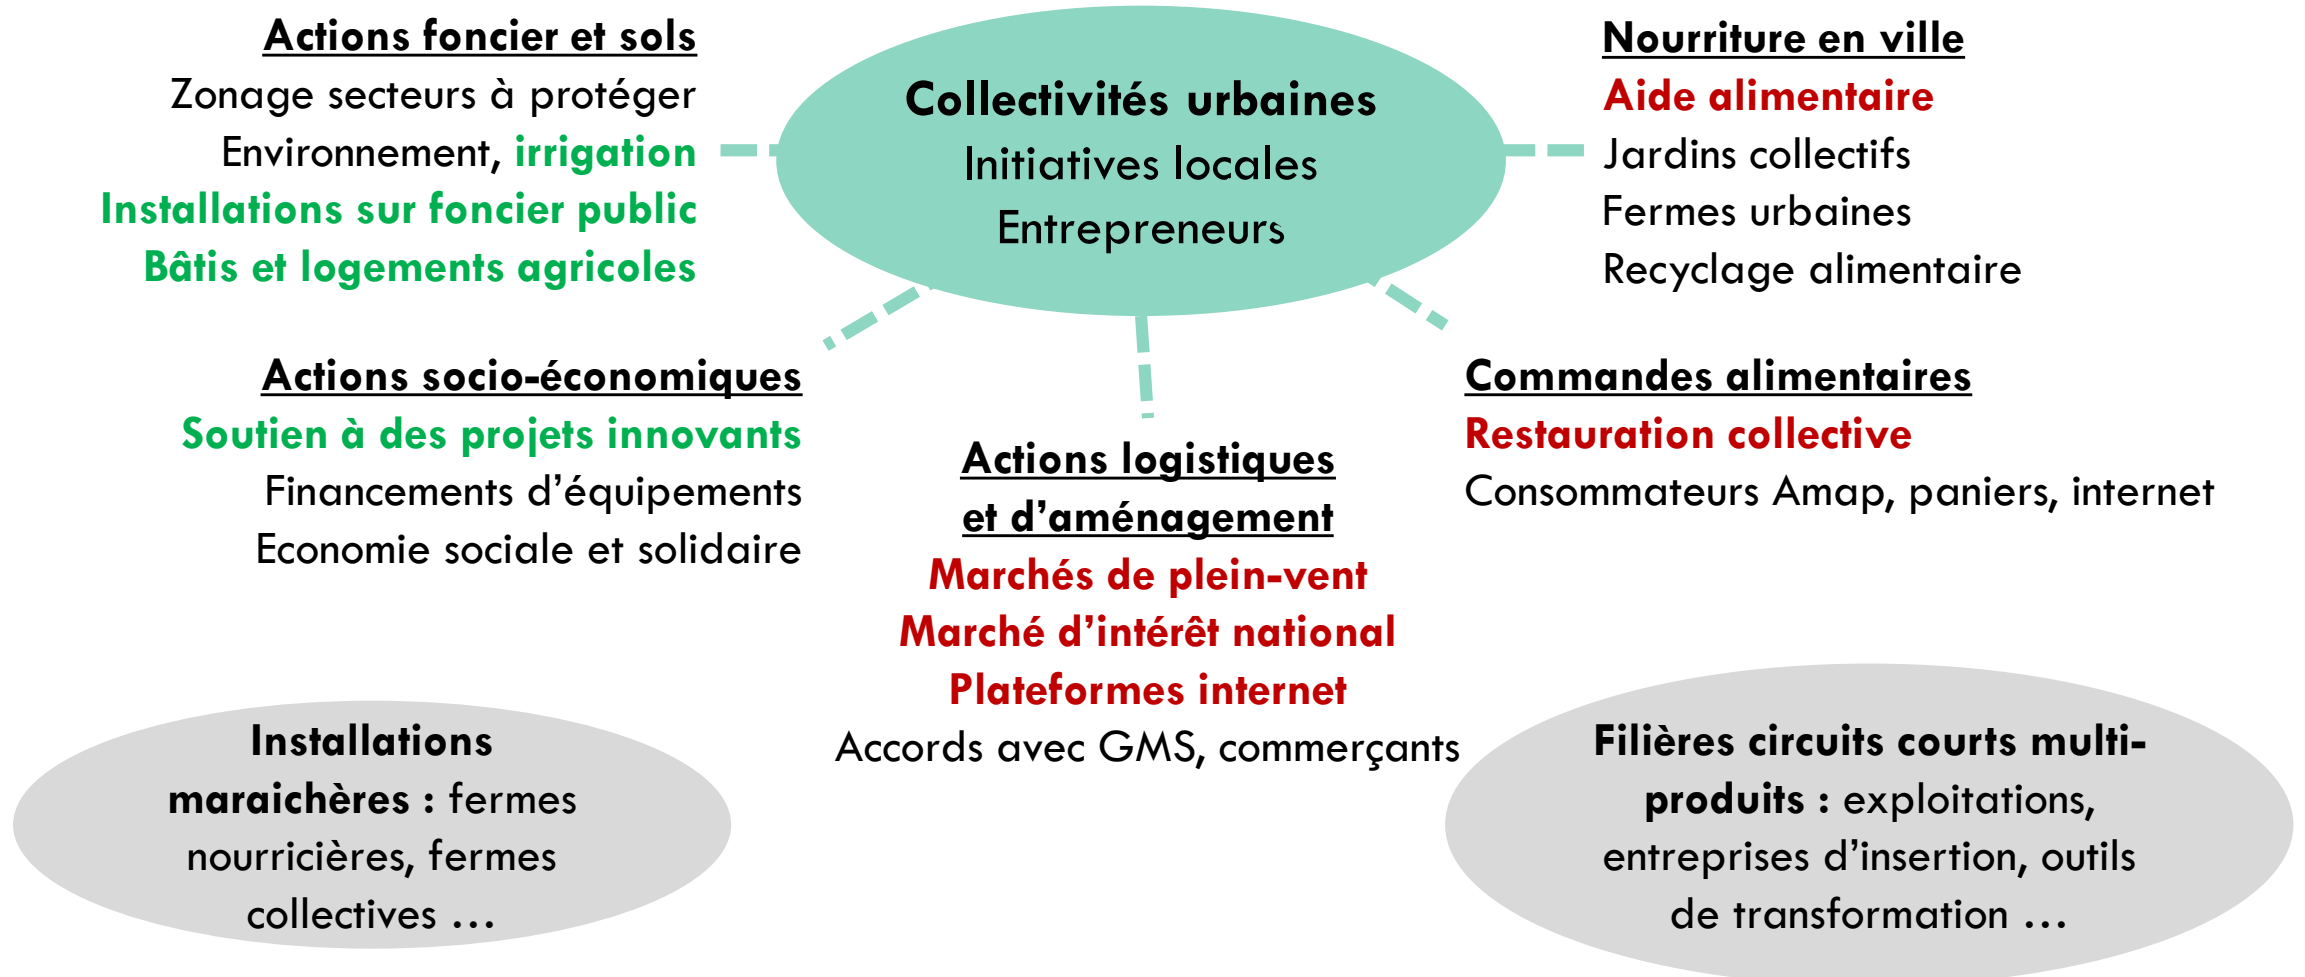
Actions foncier et sols
Zonage secteurs à protéger
Environnement, irrigation
Installations sur foncier public
Bâtis et logements agricoles

Collectivités urbaines
Initiatives locales
Entrepreneurs

Nourriture en ville
Aide alimentaire
Jardins collectifs
Fermes urbaines
Recyclage alimentaire

Actions socio-économiques
Soutien à des projets innovants
Financements d'équipements
Economie sociale et solidaire

Actions logistiques et d'aménagement
Marchés de plein-vent
Marché d'intérêt national
Plateformes internet
Accords avec GMS, commerçants

Commandes alimentaires
Restauration collective
Consommateurs Amap, paniers, internet

Installations maraichères : fermes nourricières, fermes collectives …

Filières circuits courts multi-produits : exploitations, entreprises d'insertion, outils de transformation …